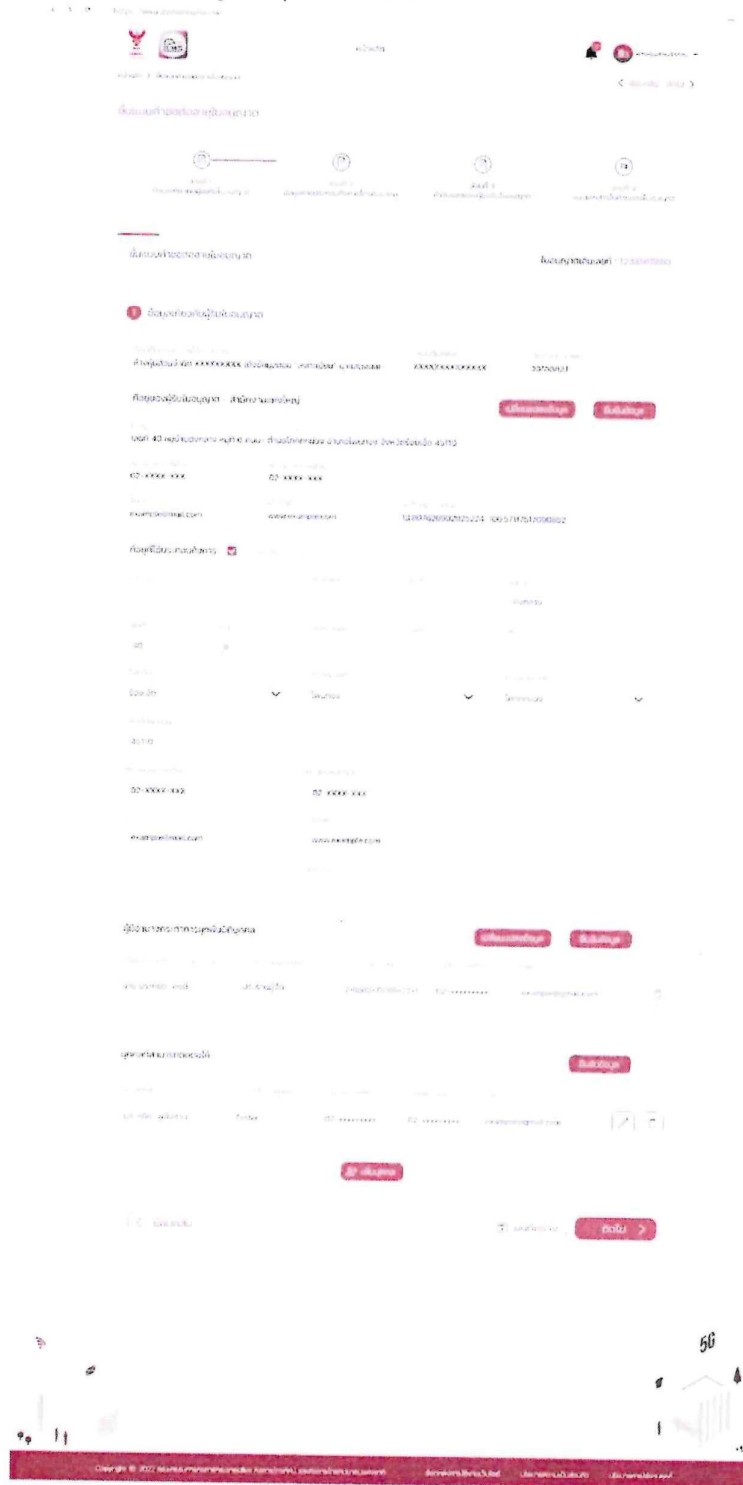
หน้าหลัก

ยื่นแบบคำขอต่ออายุใบอนุญาต

ยื่นแบบคำขอต่ออายุใบอนุญาต

เลขที่ใบอนุญาต 12345678900

ข้อมูลทั่วไปของผู้ขอรับใบอนุญาต

ห้างหุ้นส่วนจำกัด xxxxxxxxxx xxxxxxxxxxxxx 00000001

ข้อมูลของผู้รับใบอนุญาต - สำนักงานแห่งใหญ่

เปลี่ยนแปลงข้อมูล บันทึกข้อมูล

บ้านเลขที่ 40 หมู่บ้าน หมู่ที่ 6 ถนน ตำบล อำเภอ จังหวัดร้อยเอ็ด 45110

02-XXXX-XXX 02-XXXX-XXX

example@mail.com www.example.com

ข้อมูลที่ตั้งประกอบกิจการ

ร้อยเอ็ด

45110

02-XXXX-XXX 02-XXXX-XXX

example@mail.com www.example.com

ผู้มีอำนาจกระทำการแทนนิติบุคคล

เปลี่ยนแปลงข้อมูล บันทึกข้อมูล

บุคคลที่สามารถติดต่อได้

บันทึกข้อมูล

เพิ่มบุคคล

ย้อนกลับ

ถัดไป

56

Copyright © 2022